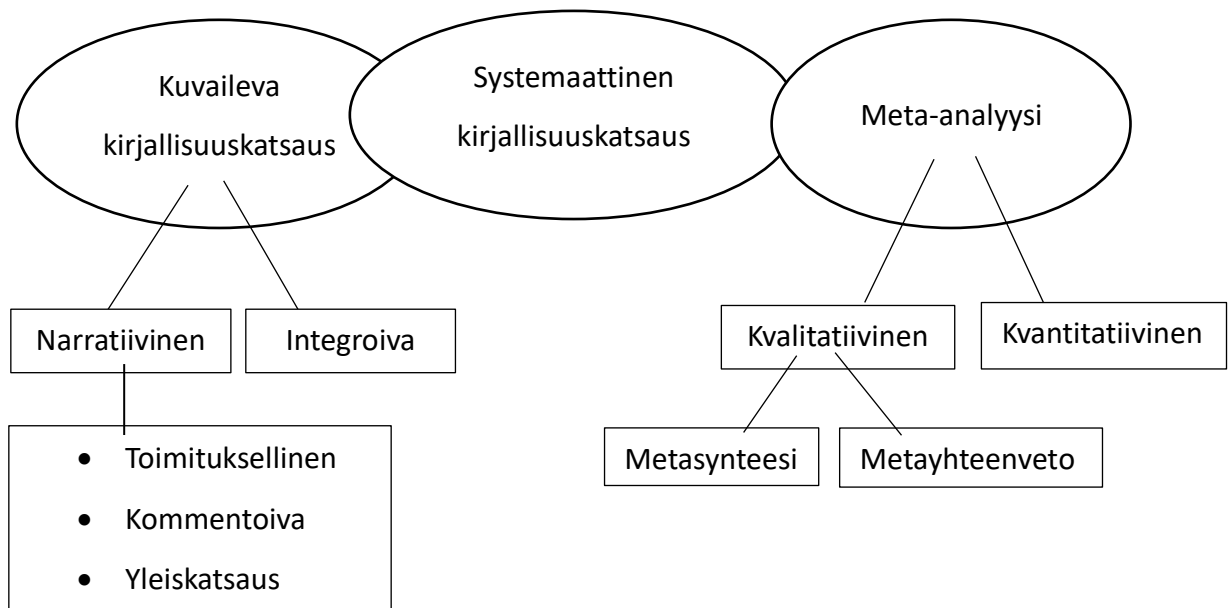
Kuvaileva kirjallisuuskatsaus

Systemaattinen kirjallisuuskatsaus

Meta-analyysi

Narratiivinen

Integroiva

Kvalitatiivinen

Kvantitatiivinen

- Toimituksellinen
- Kommentoiva
- Yleiskatsaus

Metasynteesi

Metayhteenveto